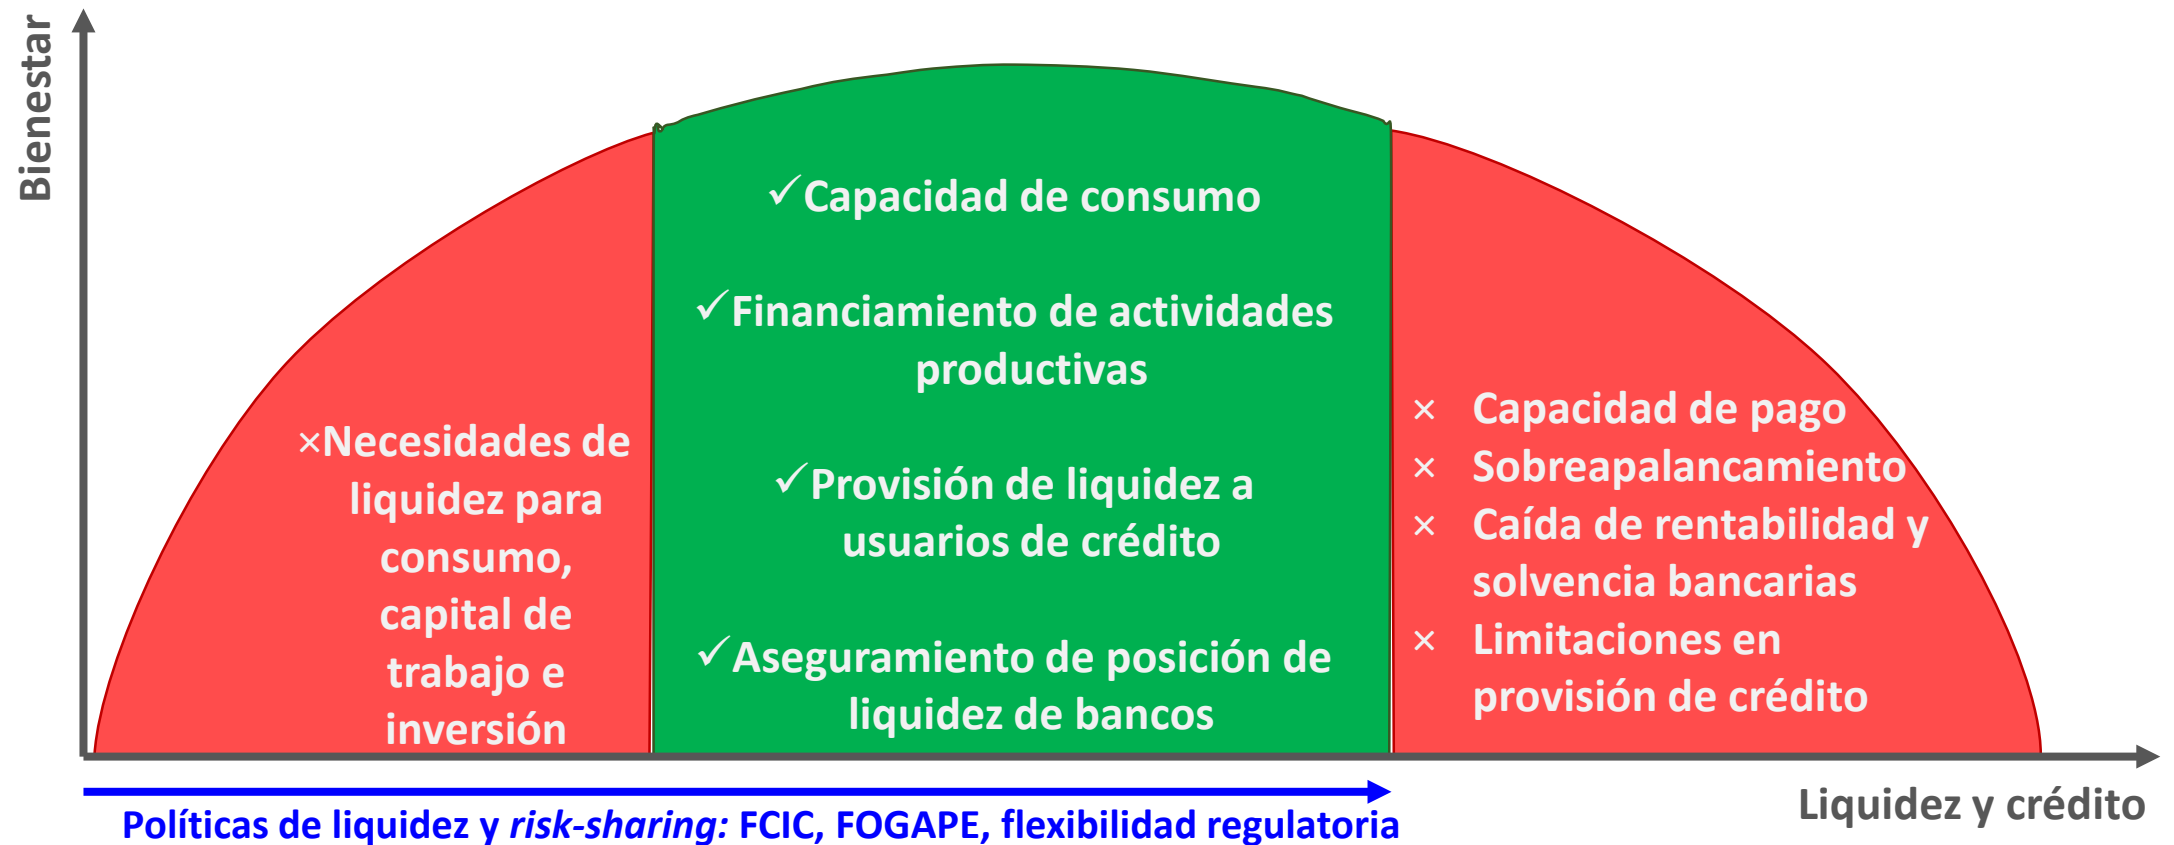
Bienestar

×Necesidades de liquidez para consumo, capital de trabajo e inversión

✓Capacidad de consumo

✓Financiamiento de actividades productivas

✓Provisión de liquidez a usuarios de crédito

✓Aseguramiento de posición de liquidez de bancos

× Capacidad de pago
× Sobreapalancamiento
× Caída de rentabilidad y solvencia bancarias
× Limitaciones en provisión de crédito

Liquidez y crédito

Políticas de liquidez y *risk-sharing:* FCIC, FOGAPE, flexibilidad regulatoria